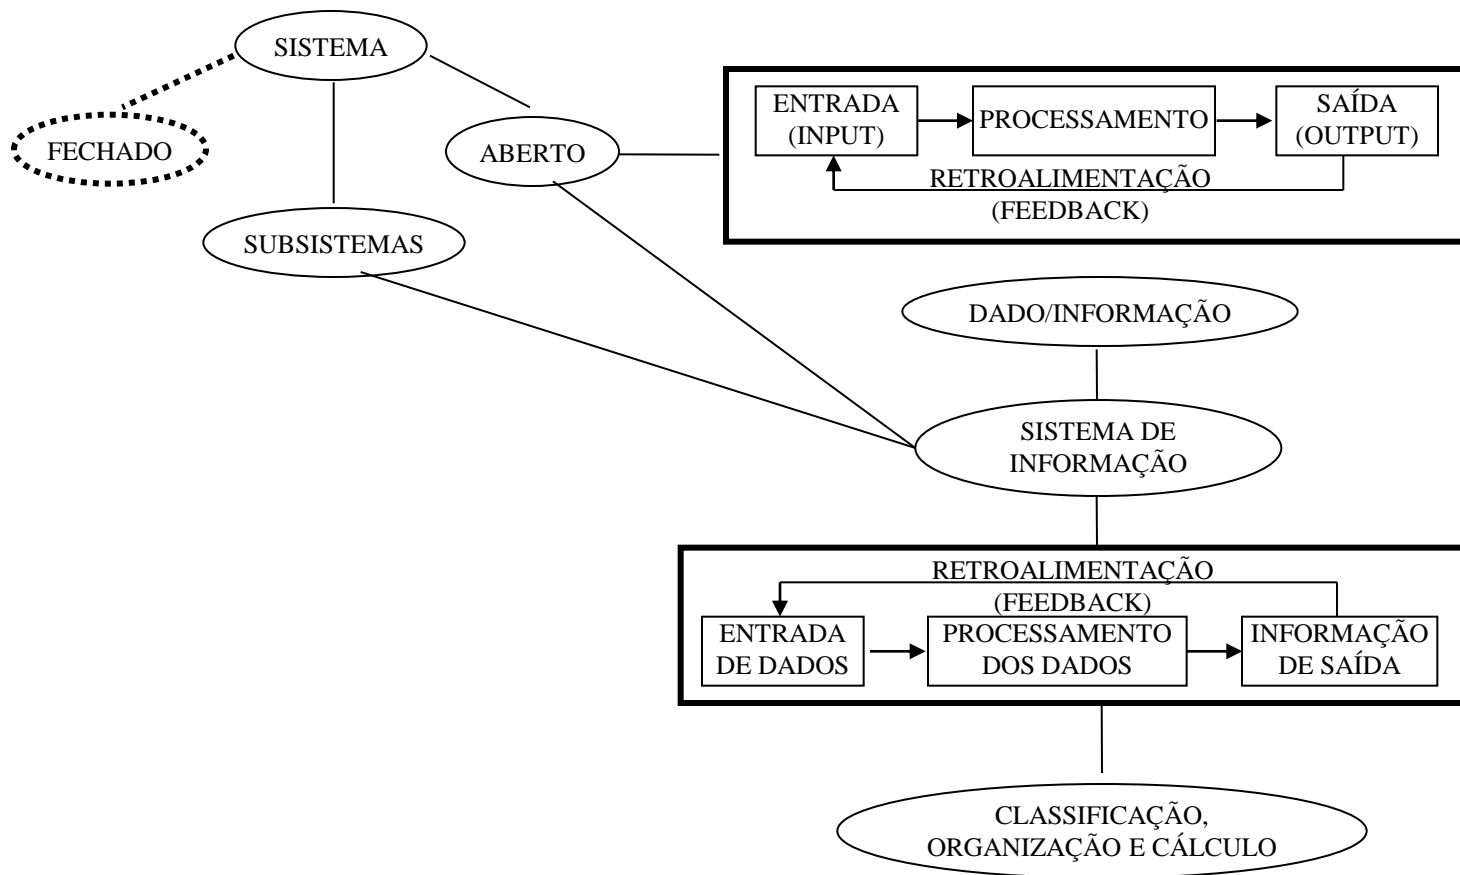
SISTEMA

FECHADO

ABERTO

SUBSISTEMAS

ENTRADA (INPUT)

PROCESSAMENTO

SAÍDA (OUTPUT)

RETROALIMENTAÇÃO (FEEDBACK)

DADO/INFORMAÇÃO

SISTEMA DE INFORMAÇÃO

RETROALIMENTAÇÃO (FEEDBACK)

ENTRADA DE DADOS

PROCESSAMENTO DOS DADOS

INFORMAÇÃO DE SAÍDA

CLASSIFICAÇÃO, ORGANIZAÇÃO E CÁLCULO